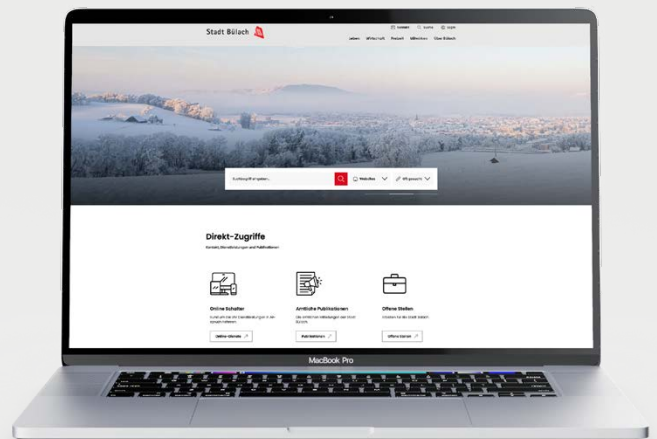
Stadt Bülach

Kontakt Suche Login

Leben Wirtschaft Freizeit Mitwirken Über Bülach

Suchbegriff eingeben...

Websites Oft gesucht

Direkt-Zugriffe

Kontakt, Dienstleistungen und Publikationen

Online Schalter

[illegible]

Online-Schalter

Amtliche Publikationen

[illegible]

Publikationen

Offene Stellen

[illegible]

Offene Stellen

MacBook Pro